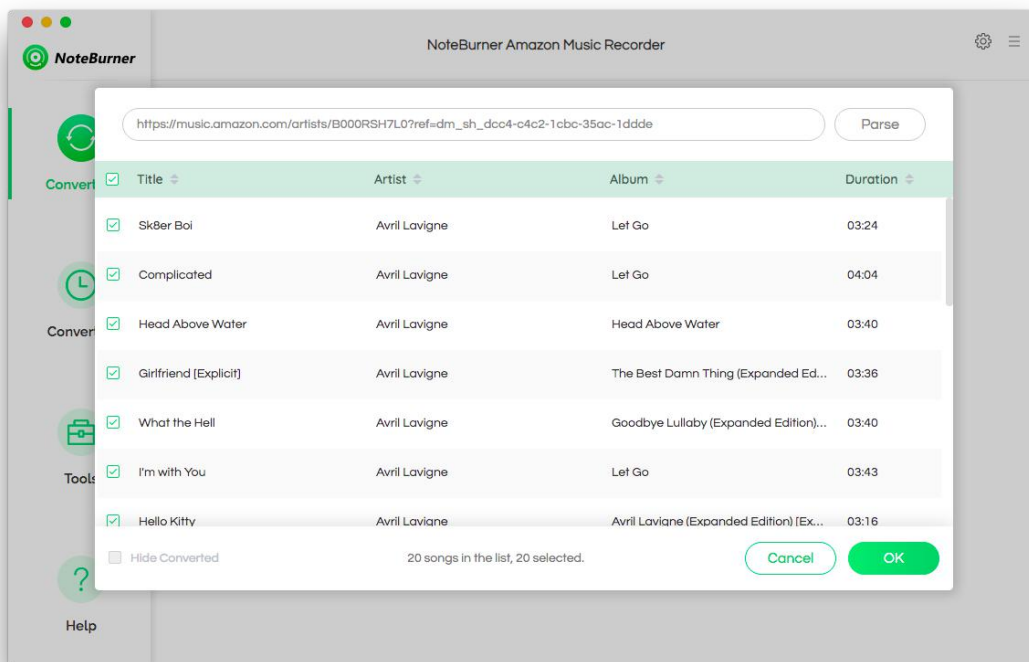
NoteBurner

NoteBurner Amazon Music Recorder

Convert

Convert

Tools

Help

https://music.amazon.com/artists/B000RSH7L0?ref=dm_sh_dcc4-c4c2-1cbc-35ac-1ddde

Parse

| Title | Artist | Album | Duration |
|---|---|---|---|
| Sk8er Boi | Avril Lavigne | Let Go | 03:24 |
| Complicated | Avril Lavigne | Let Go | 04:04 |
| Head Above Water | Avril Lavigne | Head Above Water | 03:40 |
| Girlfriend [Explicit] | Avril Lavigne | The Best Damn Thing (Expanded Ed... | 03:36 |
| What the Hell | Avril Lavigne | Goodbye Lullaby (Expanded Edition)... | 03:40 |
| I'm with You | Avril Lavigne | Let Go | 03:43 |
| Hello Kitty | Avril Lavigne | Avril Lavigne (Expanded Edition) [Ex... | 03:16 |

Hide Converted

20 songs in the list, 20 selected.

Cancel

OK